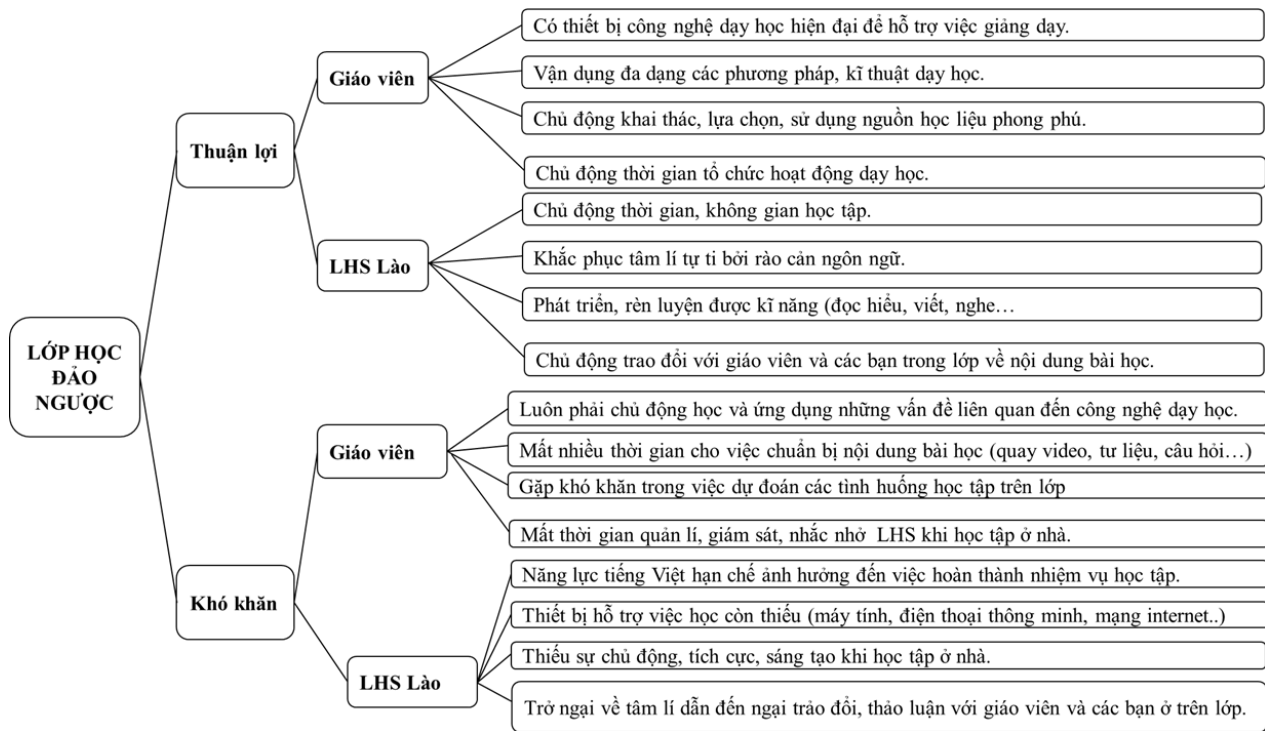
LỚP HỌC ĐẢO NGƯỢC

Thuận lợi

Giáo viên

Có thiết bị công nghệ dạy học hiện đại để hỗ trợ việc giảng dạy.

Vận dụng đa dạng các phương pháp, kĩ thuật dạy học.

Chủ động khai thác, lựa chọn, sử dụng nguồn học liệu phong phú.

Chủ động thời gian tổ chức hoạt động dạy học.

LHS Lào

Chủ động thời gian, không gian học tập.

Khắc phục tâm lí tự ti bởi rào cản ngôn ngữ.

Phát triển, rèn luyện được kĩ năng (đọc hiểu, viết, nghe…

Chủ động trao đổi với giáo viên và các bạn trong lớp về nội dung bài học.

Khó khăn

Giáo viên

Luôn phải chủ động học và ứng dụng những vấn đề liên quan đến công nghệ dạy học.

Mất nhiều thời gian cho việc chuẩn bị nội dung bài học (quay video, tư liệu, câu hỏi…)

Gặp khó khăn trong việc dự đoán các tình huống học tập trên lớp

Mất thời gian quản lí, giám sát, nhắc nhở LHS khi học tập ở nhà.

LHS Lào

Năng lực tiếng Việt hạn chế ảnh hưởng đến việc hoàn thành nhiệm vụ học tập.

Thiết bị hỗ trợ việc học còn thiếu (máy tính, điện thoại thông minh, mạng internet..)

Thiếu sự chủ động, tích cực, sáng tạo khi học tập ở nhà.

Trở ngại về tâm lí dẫn đến ngại trao đổi, thảo luận với giáo viên và các bạn ở trên lớp.